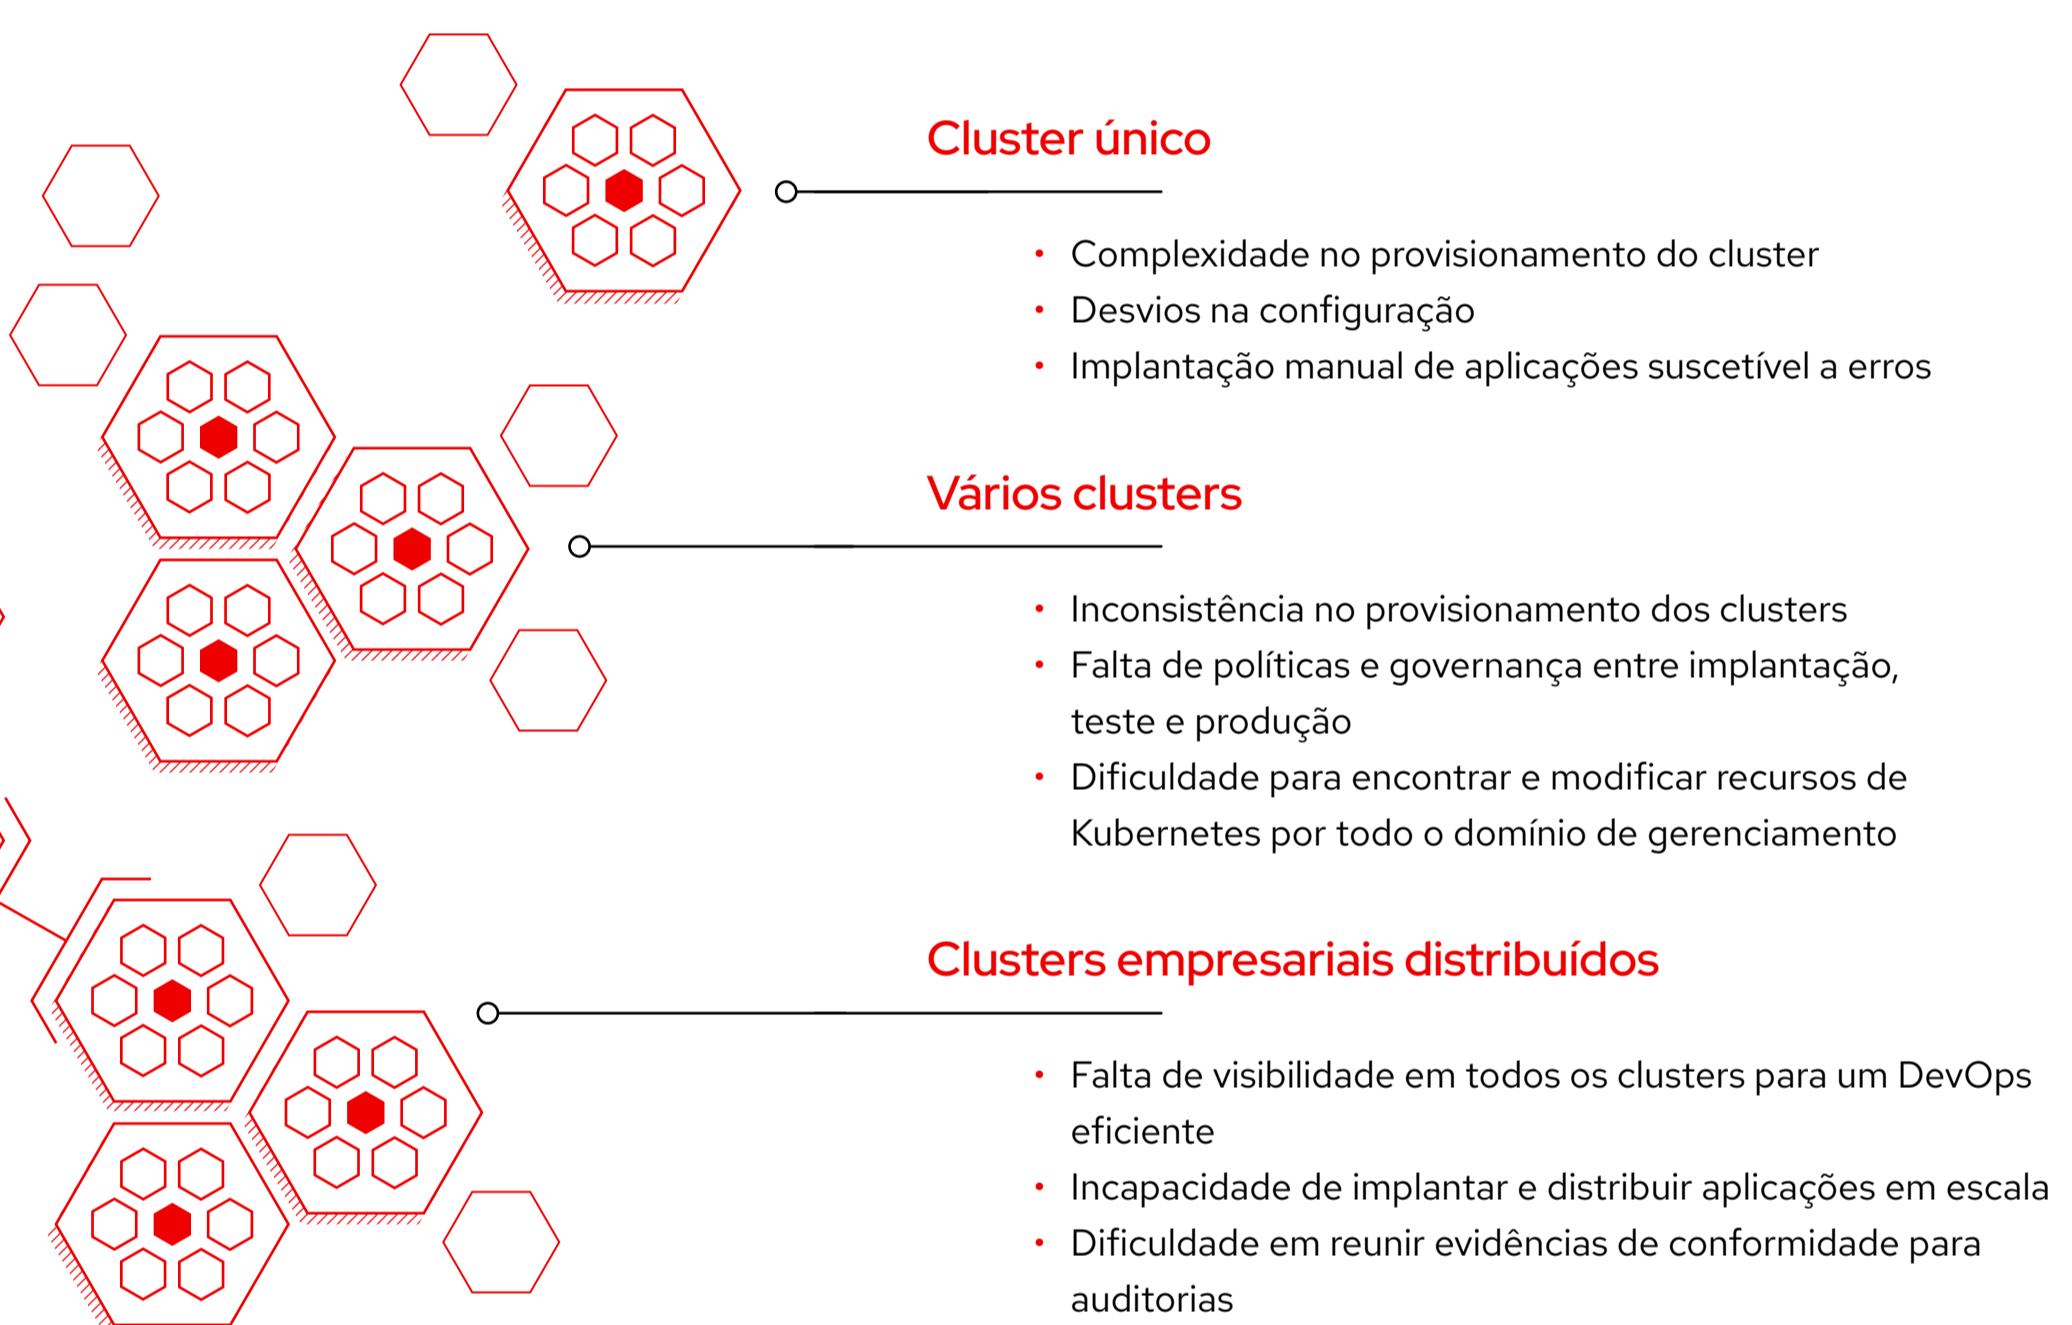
Cluster único

- Complexidade no provisionamento do cluster
- Desvios na configuração
- Implantação manual de aplicações suscetível a erros

Vários clusters

- Inconsistência no provisionamento dos clusters
- Falta de políticas e governança entre implantação, teste e produção
- Dificuldade para encontrar e modificar recursos de Kubernetes por todo o domínio de gerenciamento

Clusters empresariais distribuídos

- Falta de visibilidade em todos os clusters para um DevOps eficiente
- Incapacidade de implantar e distribuir aplicações em escala
- Dificuldade em reunir evidências de conformidade para auditorias